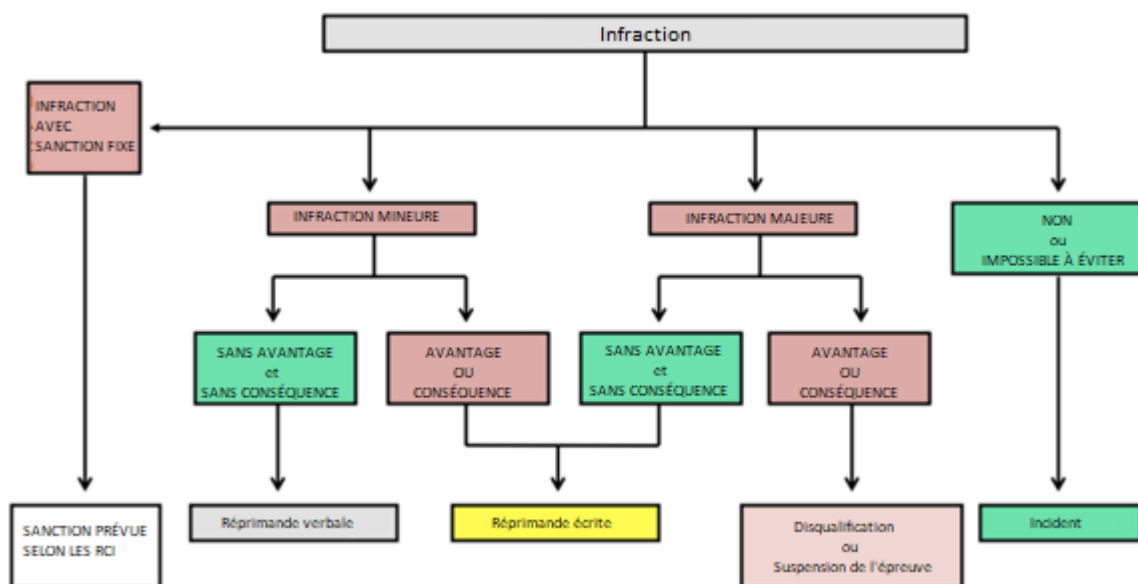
Infraction

INFRACTION AVEC SANCTION FIXE

INFRACTION MINEURE

INFRACTION MAJEURE

NON
ou
IMPOSSIBLE À ÉVITER

SANS AVANTAGE
et
SANS CONSÉQUENCE

AVANTAGE
OU
CONSÉQUENCE

SANS AVANTAGE
et
SANS CONSÉQUENCE

AVANTAGE
OU
CONSÉQUENCE

SANCTION PRÉVUE SELON LES RCI

Réprimande verbale

Réprimande écrite

Disqualification
ou
Suspension de l'épreuve

Incident